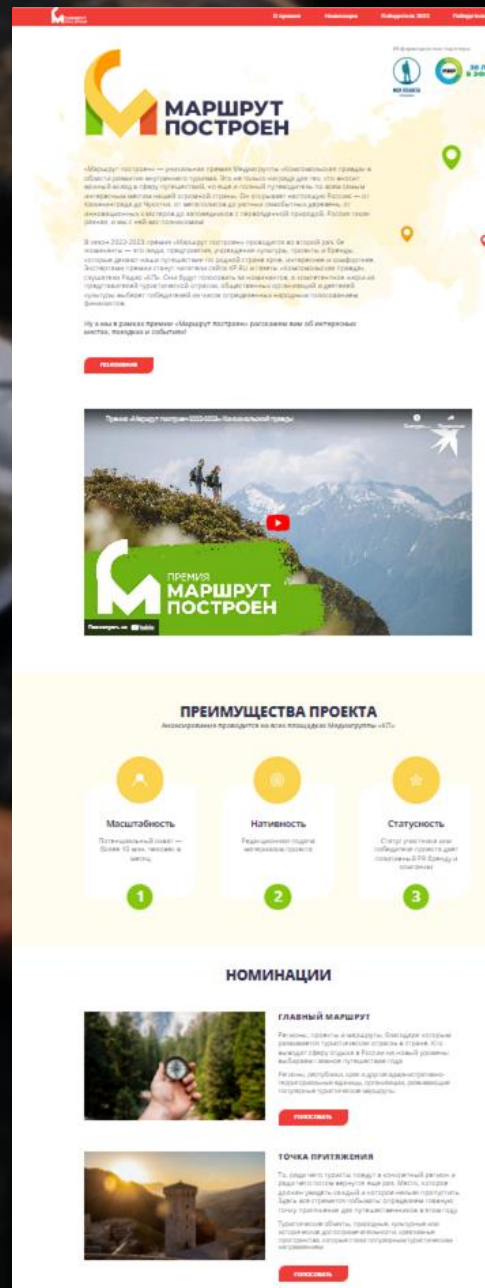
О премии Номинации Победители 2022 Победители

Информационные партнеры

МАРШРУТ ПОСТРОЕН

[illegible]

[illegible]

Ну а мы в рамках премии «Маршрут построен» расскажем вам об интересных местах, походах и событиях!

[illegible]

Премия «Маршрут построен 2022-2023» Комсомольской правды

Смотреть на YouTube

ПРЕМИЯ МАРШРУТ ПОСТРОЕН

ПРЕИМУЩЕСТВА ПРОЕКТА

Анонсирование проводится на всех площадках Медиагруппы «КП»

Масштабность

Потенциальный охват — более 10 млн. человек в месяц

1

Нативность

Редакционная подача материалов проекта

2

Статусность

Статус участника или победителя проекта дает полезность в PR бренду и компании

3

НОМИНАЦИИ

ГЛАВНЫЙ МАРШРУТ

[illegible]

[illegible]

ГОЛОСОВАТЬ

ТОЧКА ПРИТЯЖЕНИЯ

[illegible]

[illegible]

ГОЛОСОВАТЬ